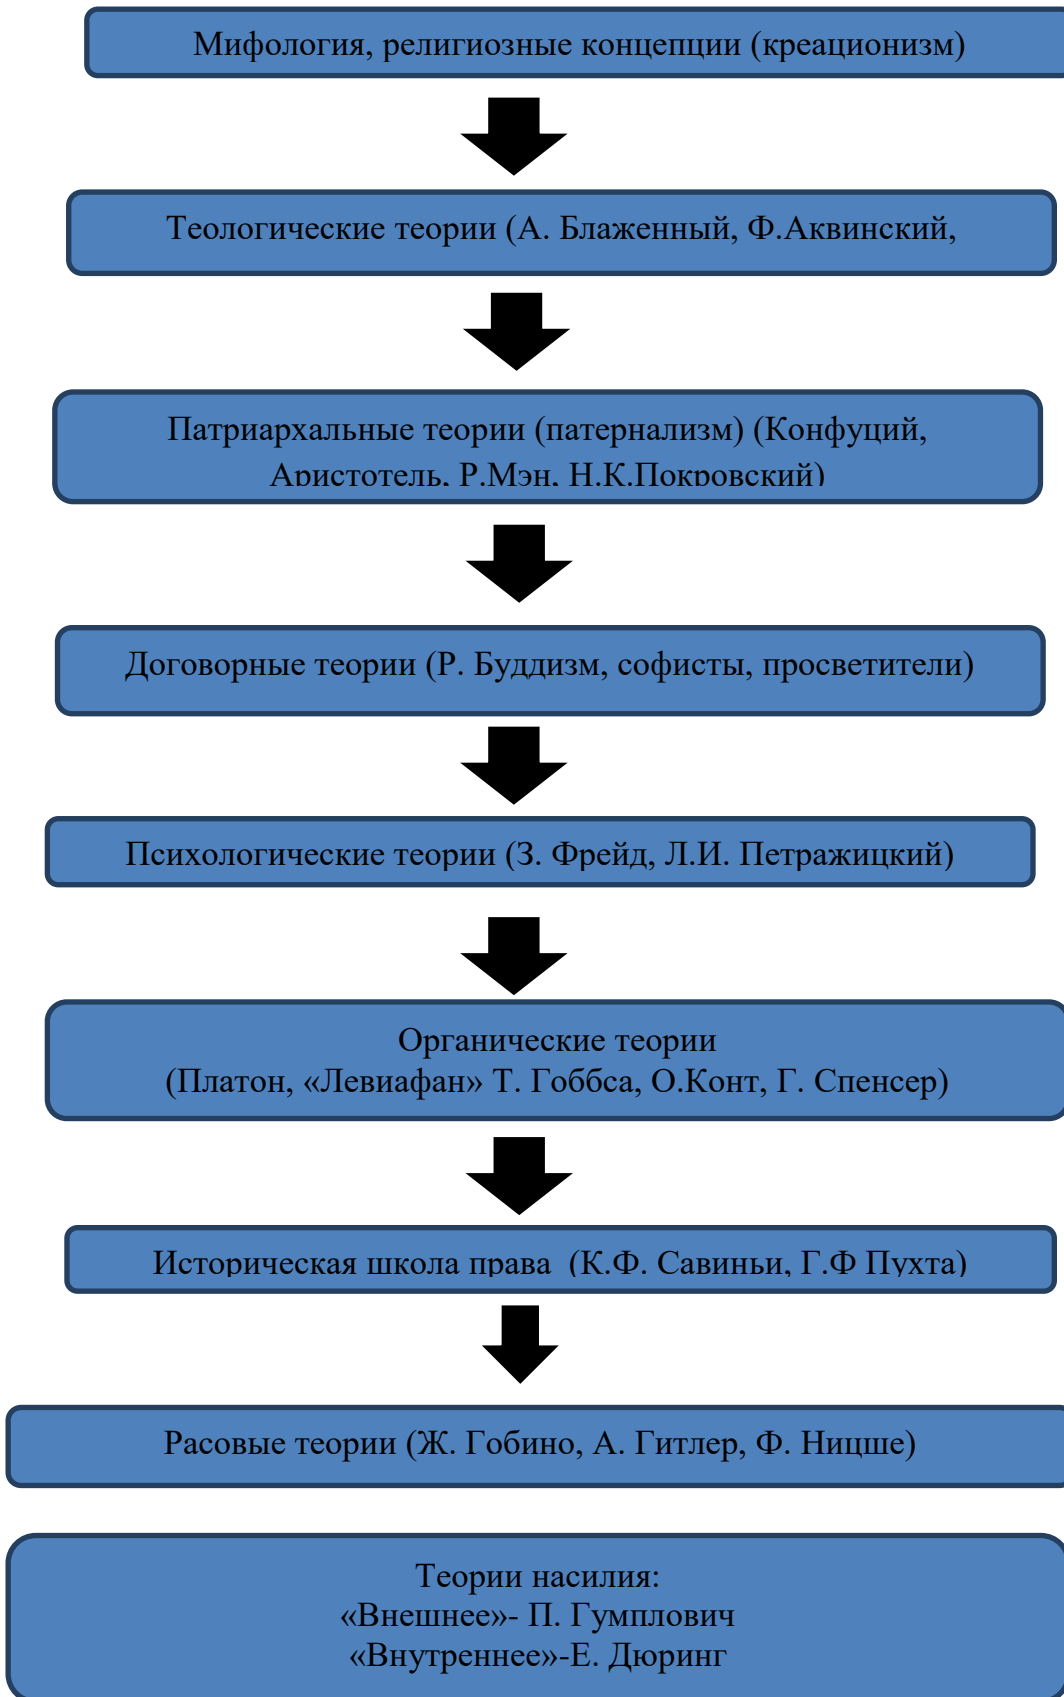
Мифология, религиозные концепции (креационизм)

Теологические теории (А. Блаженный, Ф.Аквинский,

Патриархальные теории (патернализм) (Конфуций, Аристотель, Р.Мэн, Н.К.Покровский)

Договорные теории (Р. Буддизм, софисты, просветители)

Психологические теории (З. Фрейд, Л.И. Петражицкий)

Органические теории
(Платон, «Левиафан» Т. Гоббса, О.Конт, Г. Спенсер)

Историческая школа права (К.Ф. Савиньи, Г.Ф Пухта)

Расовые теории (Ж. Гобино, А. Гитлер, Ф. Ницше)

Теории насилия:
«Внешнее»- П. Гумплович
«Внутреннее»-Е. Дюринг